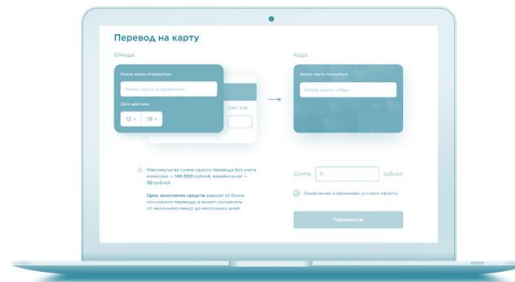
Перевод на карту

Откуда

Номер карты отправителя

Номер карты отправителя

Срок действия

12

19

CVV / CVC

Куда

Номер карты получателя

Номер карты (Мир)

Максимальная сумма одного перевода без учета комиссии — 140 000 рублей, минимальная — 50 рублей.

Срок зачисления средств зависит от банка получателя перевода, и может составлять от нескольких минут до нескольких дней.

Сумма

0

рублей

Ознакомлен и принимаю условия оферты

Перевести